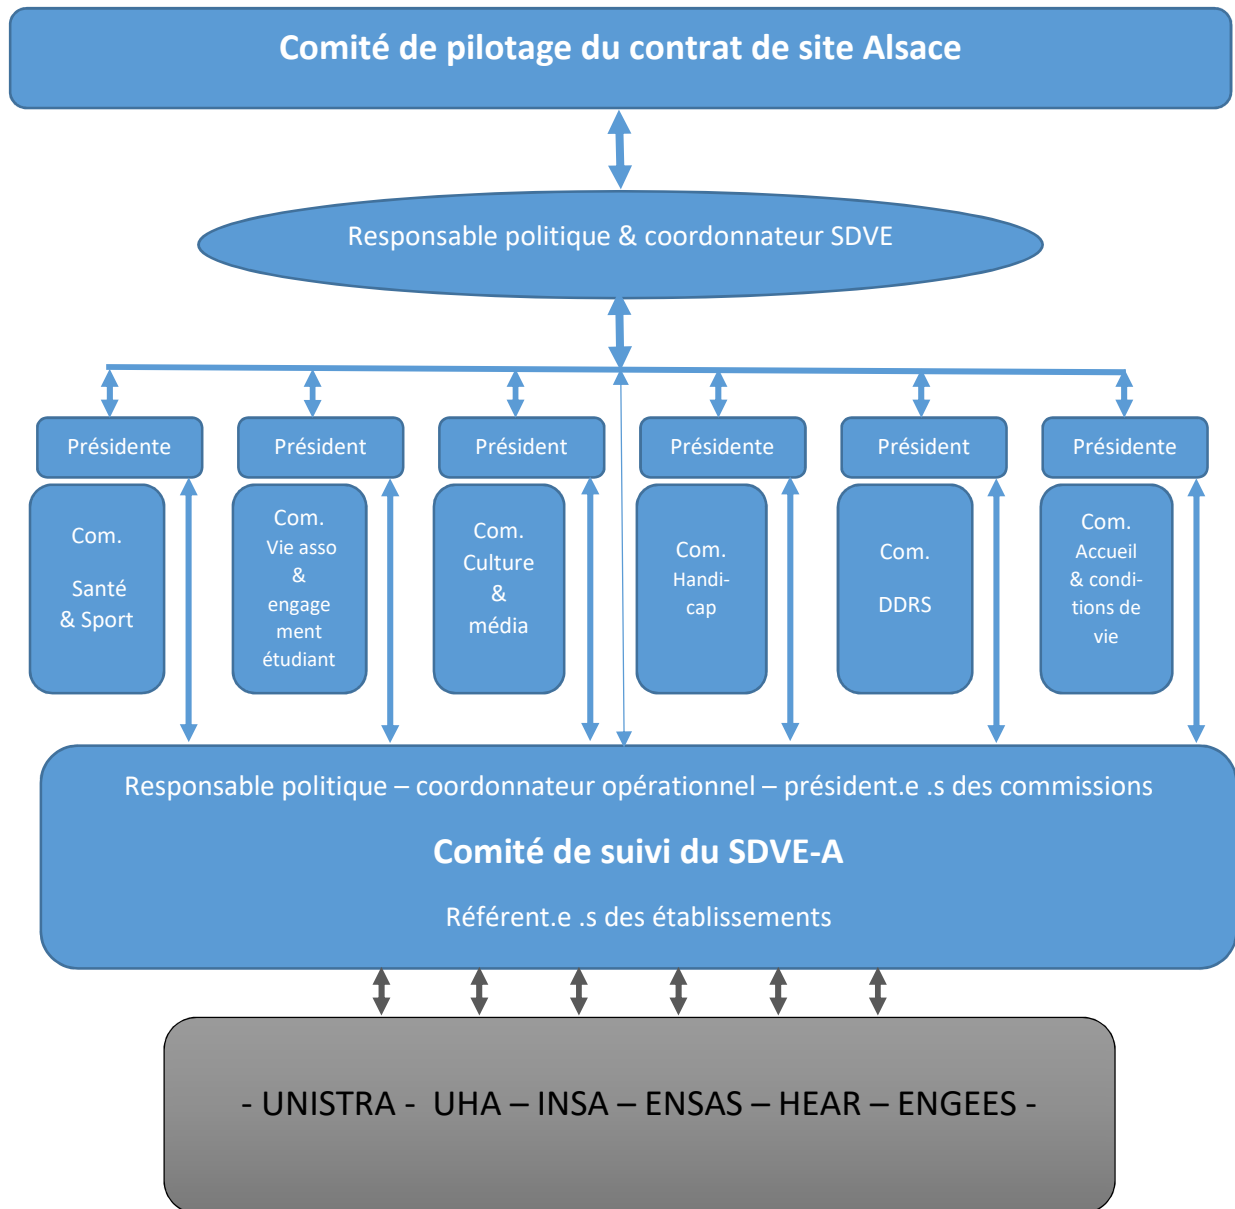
Comité de pilotage du contrat de site Alsace

Responsable politique & coordonnateur SDVE

Présidente

Com.

Santé & Sport

Président

Com. Vie asso & engagement étudiant

Président

Com. Culture & média

Présidente

Com. Handicap

Président

Com.

DDRS

Présidente

Com. Accueil & conditions de vie

Responsable politique – coordonnateur opérationnel – président.e .s des commissions

Comité de suivi du SDVE-A

Référent.e .s des établissements

- UNISTRA - UHA – INSA – ENSAS – HEAR – ENGEES -